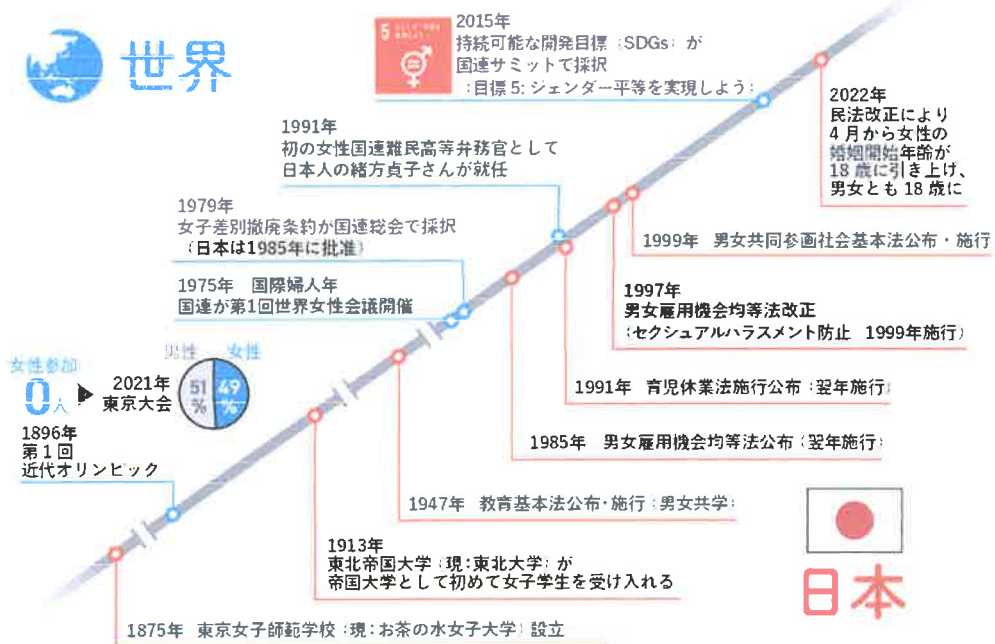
世界

5 ジェンダー平等を実現しよう

2015年
持続可能な開発目標（SDGs）が国連サミットで採択
（目標 5: ジェンダー平等を実現しよう）

2022年
民法改正により4月から女性の婚姻開始年齢が18歳に引き上げ、男女とも18歳に

1991年
初の女性国連難民高等弁務官として日本人の緒方貞子さんが就任

1979年
女子差別撤廃条約が国連総会で採択
（日本は1985年に批准）

1999年　男女共同参画社会基本法公布・施行

1975年　国際婦人年
国連が第1回世界女性会議開催

1997年
男女雇用機会均等法改正
（セクシュアルハラスメント防止　1999年施行）

女性参加
0人

2021年
東京大会

男性 51%
女性 49%

1991年　育児休業法施行公布（翌年施行）

1896年
第1回
近代オリンピック

1985年　男女雇用機会均等法公布（翌年施行）

1947年　教育基本法公布・施行（男女共学）

1913年
東北帝国大学（現：東北大学）が帝国大学として初めて女子学生を受け入れる

日本

1875年　東京女子師範学校（現：お茶の水女子大学）設立